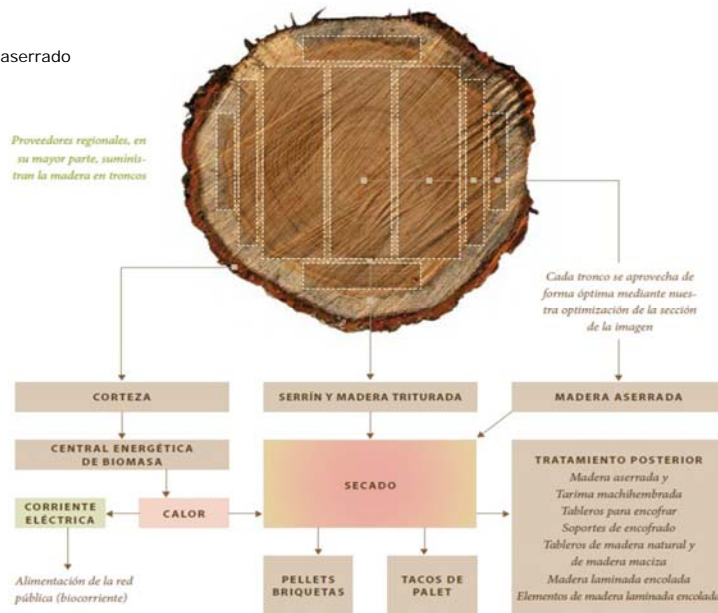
aserrado

Proveedores regionales, en su mayor parte, suministran la madera en troncos

Cada tronco se aprovecha de forma óptima mediante nuestra optimización de la sección de la imagen

CORTEZA

SERRÍN Y MADERA TRITURADA

MADERA ASERRADA

CENTRAL ENERGÉTICA DE BIOMASA

SECADO

TRATAMIENTO POSTERIOR
Madera aserrada y
Tarima machihembrada
Tableros para encofrar
Soportes de encofrado
Tableros de madera natural y de madera maciza
Madera laminada encolada
Elementos de madera laminada encolada

CORRIENTE ELÉCTRICA

CALOR

Alimentación de la red pública (biocorriente)

PELLETS BRIQUETAS

TACOS DE PALET